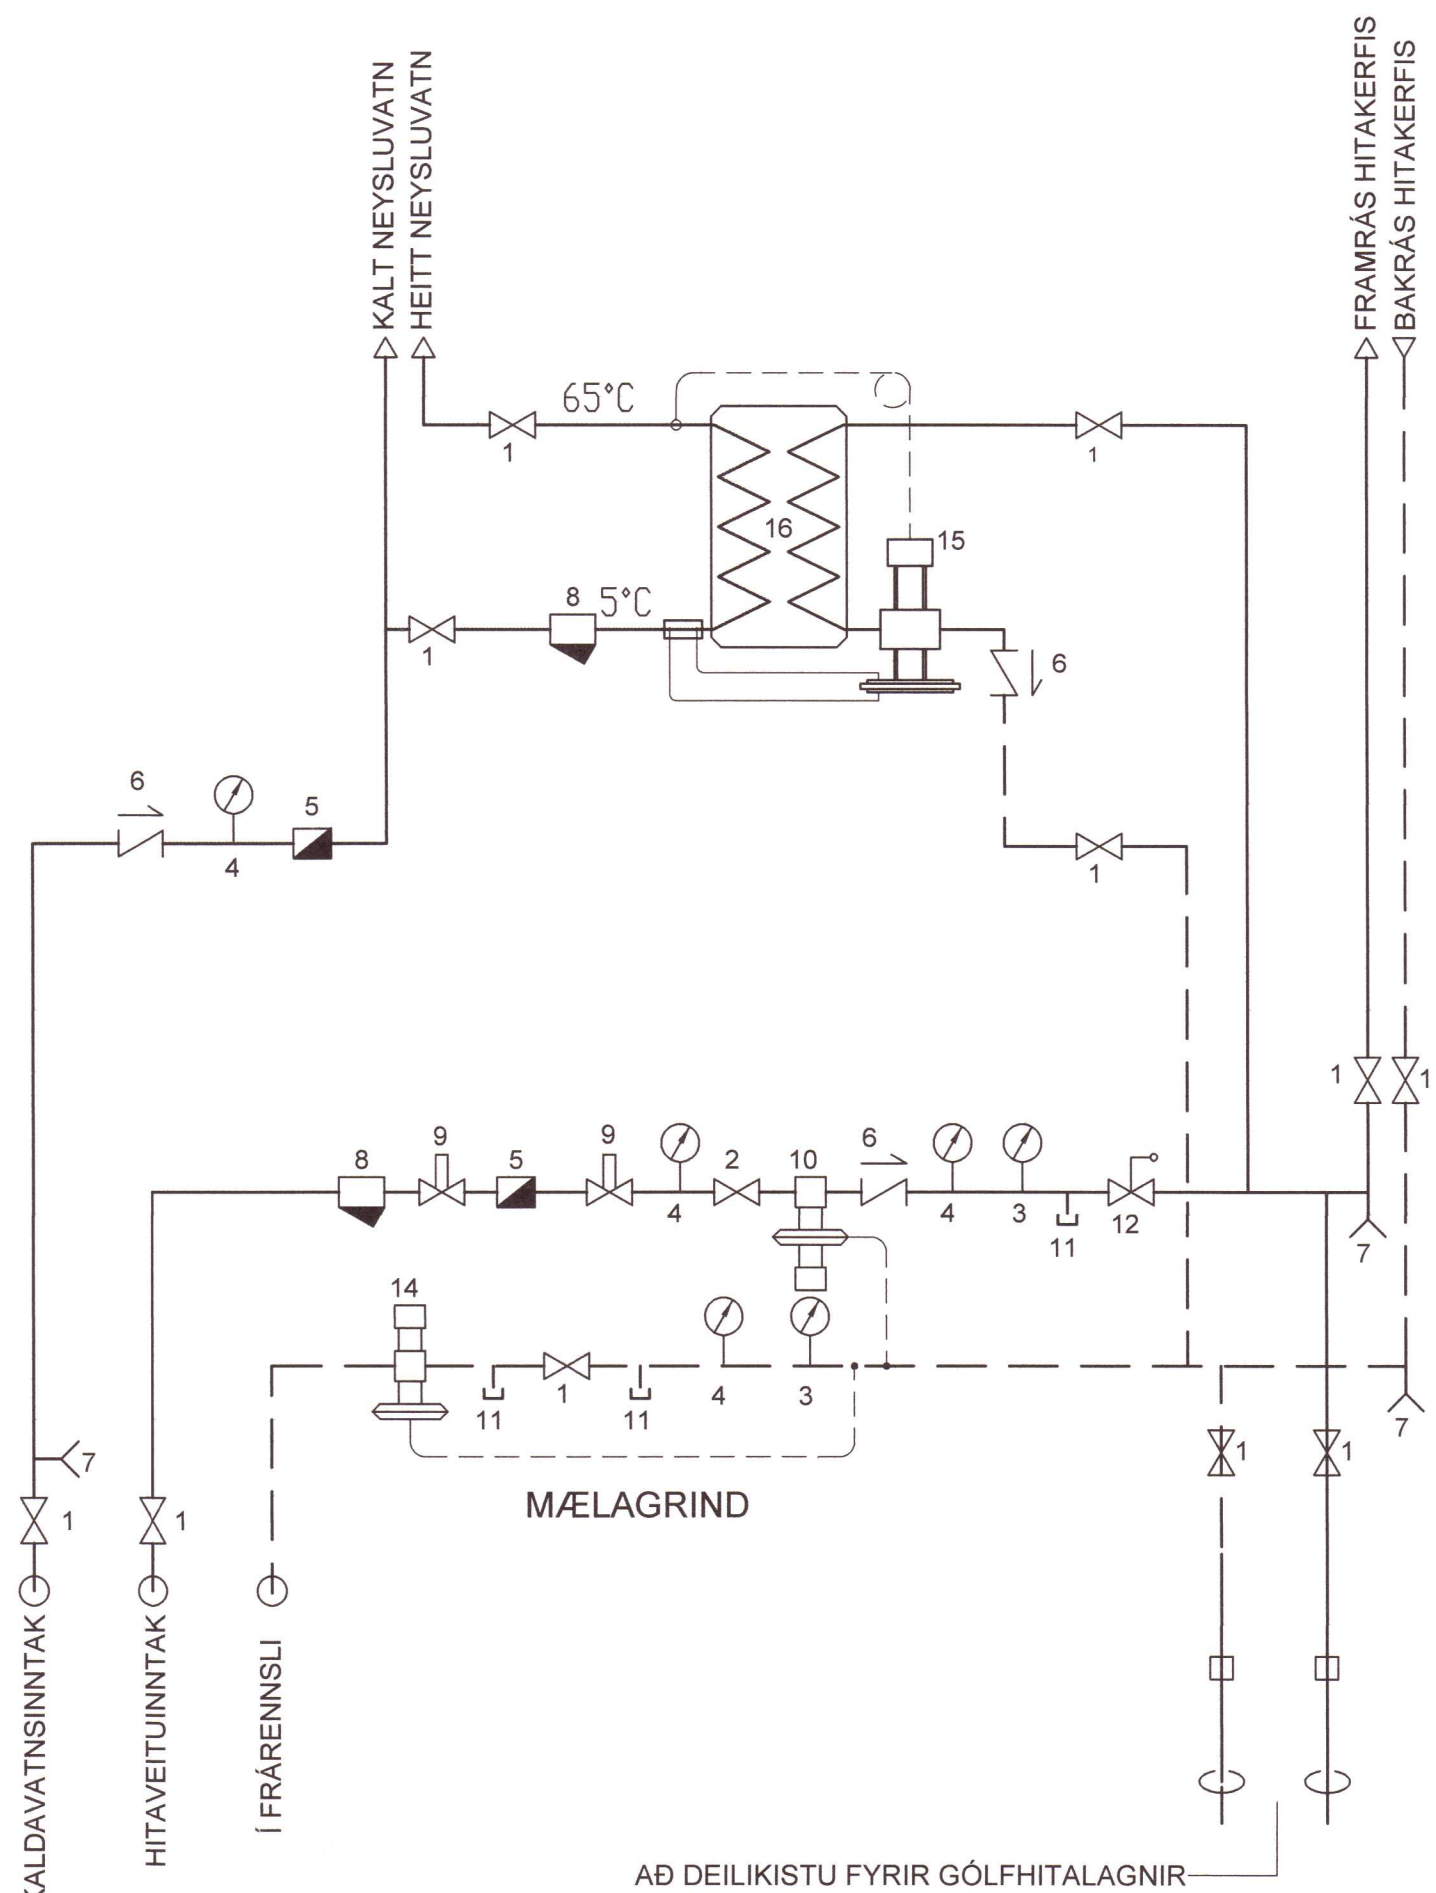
KALT NEYSLUVATN
HEITT NEYSLUVATN

FRAMRÁS HITAKERFIS
BAKRÁS HITAKERFIS

65°C
1
1
16
15
1
8
5°C
6
6
4
5
1
1
1
1
9
9
8
5
4
2
10
6
4
3
12
11
7
14
4
3
11
1
11
7
7
1
1
1
1

MÆLAGRIND

KALDAVATNSINNTAK
HITAVEITUINNTAK
Í FRÁRENNSLI

AÐ DEILIKISTU FYRIR GÓLFHITALAGNIR